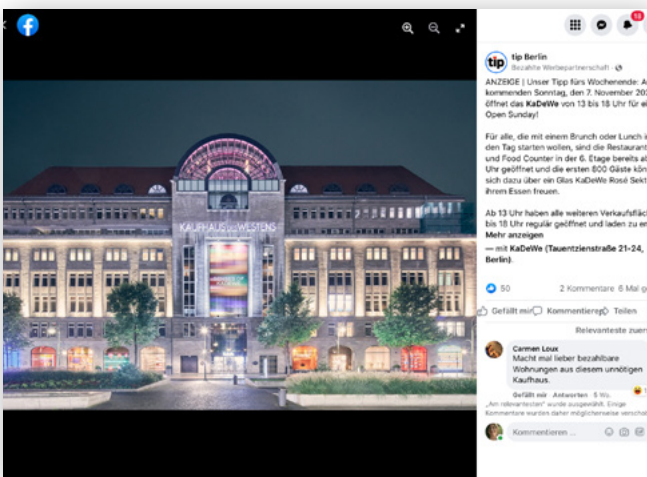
KAUFHAUS DES WESTENS

10

tip Berlin
Bezahlte Werbepartnerschaft · 

ANZEIGE | Unser Tipp fürs Wochenende: A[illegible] kommenden Sonntag, den 7. November 20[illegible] öffnet das KaDeWe von 13 bis 18 Uhr für ei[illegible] Open Sunday!

Für alle, die mit einem Brunch oder Lunch i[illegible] den Tag starten wollen, sind die Restaurant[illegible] und Food Counter in der 6. Etage bereits ab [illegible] Uhr geöffnet und die ersten 800 Gäste kön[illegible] sich dazu über ein Glas KaDeWe Rosé Sekt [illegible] ihrem Essen freuen.

Ab 13 Uhr haben alle weiteren Verkaufsfläc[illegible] bis 18 Uhr regulär geöffnet und laden zu e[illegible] Mehr anzeigen
— mit KaDeWe (Tauentzienstraße 21-24, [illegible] Berlin).

50 2 Kommentare 6 Mal g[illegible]

Gefällt mir Kommentieren Teilen

Relevanteste zuer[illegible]

Carmen Loux
Macht mal lieber bezahlbare Wohnungen aus diesem unnötigen Kaufhaus.

Gefällt mir · Antworten · 5 Wo.
„Am relevantesten" wurde ausgewählt. Einige Kommentare wurden daher möglicherweise verschal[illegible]

Kommentieren ...